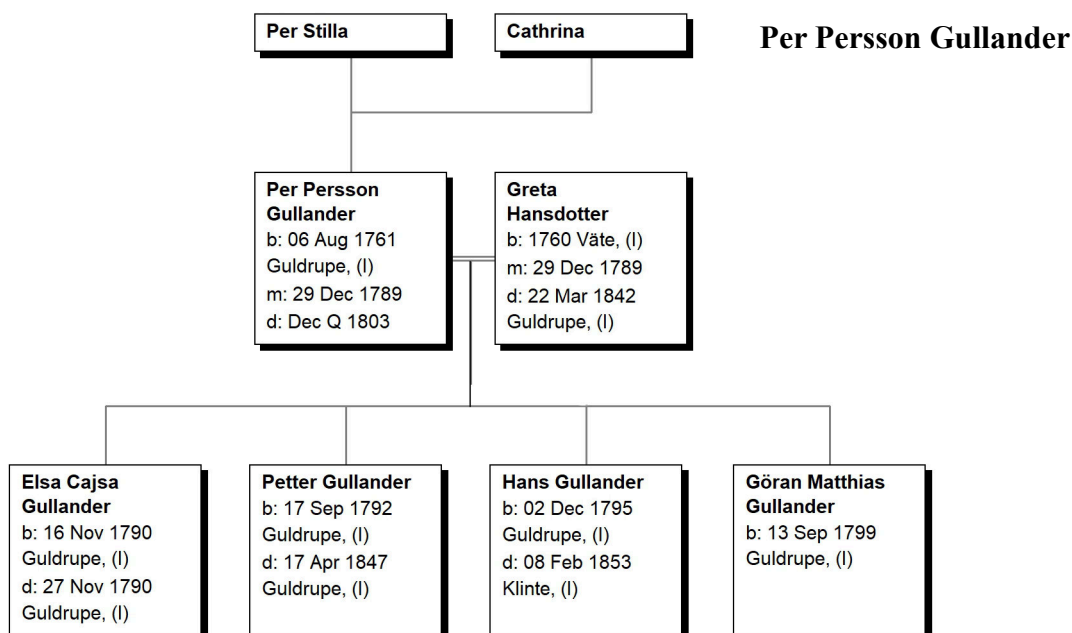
Per Persson Gullander

Per Stilla

Cathrina

Per Persson Gullander
b: 06 Aug 1761 Guldrupe, (I)
m: 29 Dec 1789
d: Dec Q 1803

Greta Hansdotter
b: 1760 Väte, (I)
m: 29 Dec 1789
d: 22 Mar 1842 Guldrupe, (I)

Elsa Cajsa Gullander
b: 16 Nov 1790 Guldrupe, (I)
d: 27 Nov 1790 Guldrupe, (I)

Petter Gullander
b: 17 Sep 1792 Guldrupe, (I)
d: 17 Apr 1847 Guldrupe, (I)

Hans Gullander
b: 02 Dec 1795 Guldrupe, (I)
d: 08 Feb 1853 Klinte, (I)

Göran Matthias Gullander
b: 13 Sep 1799 Guldrupe, (I)